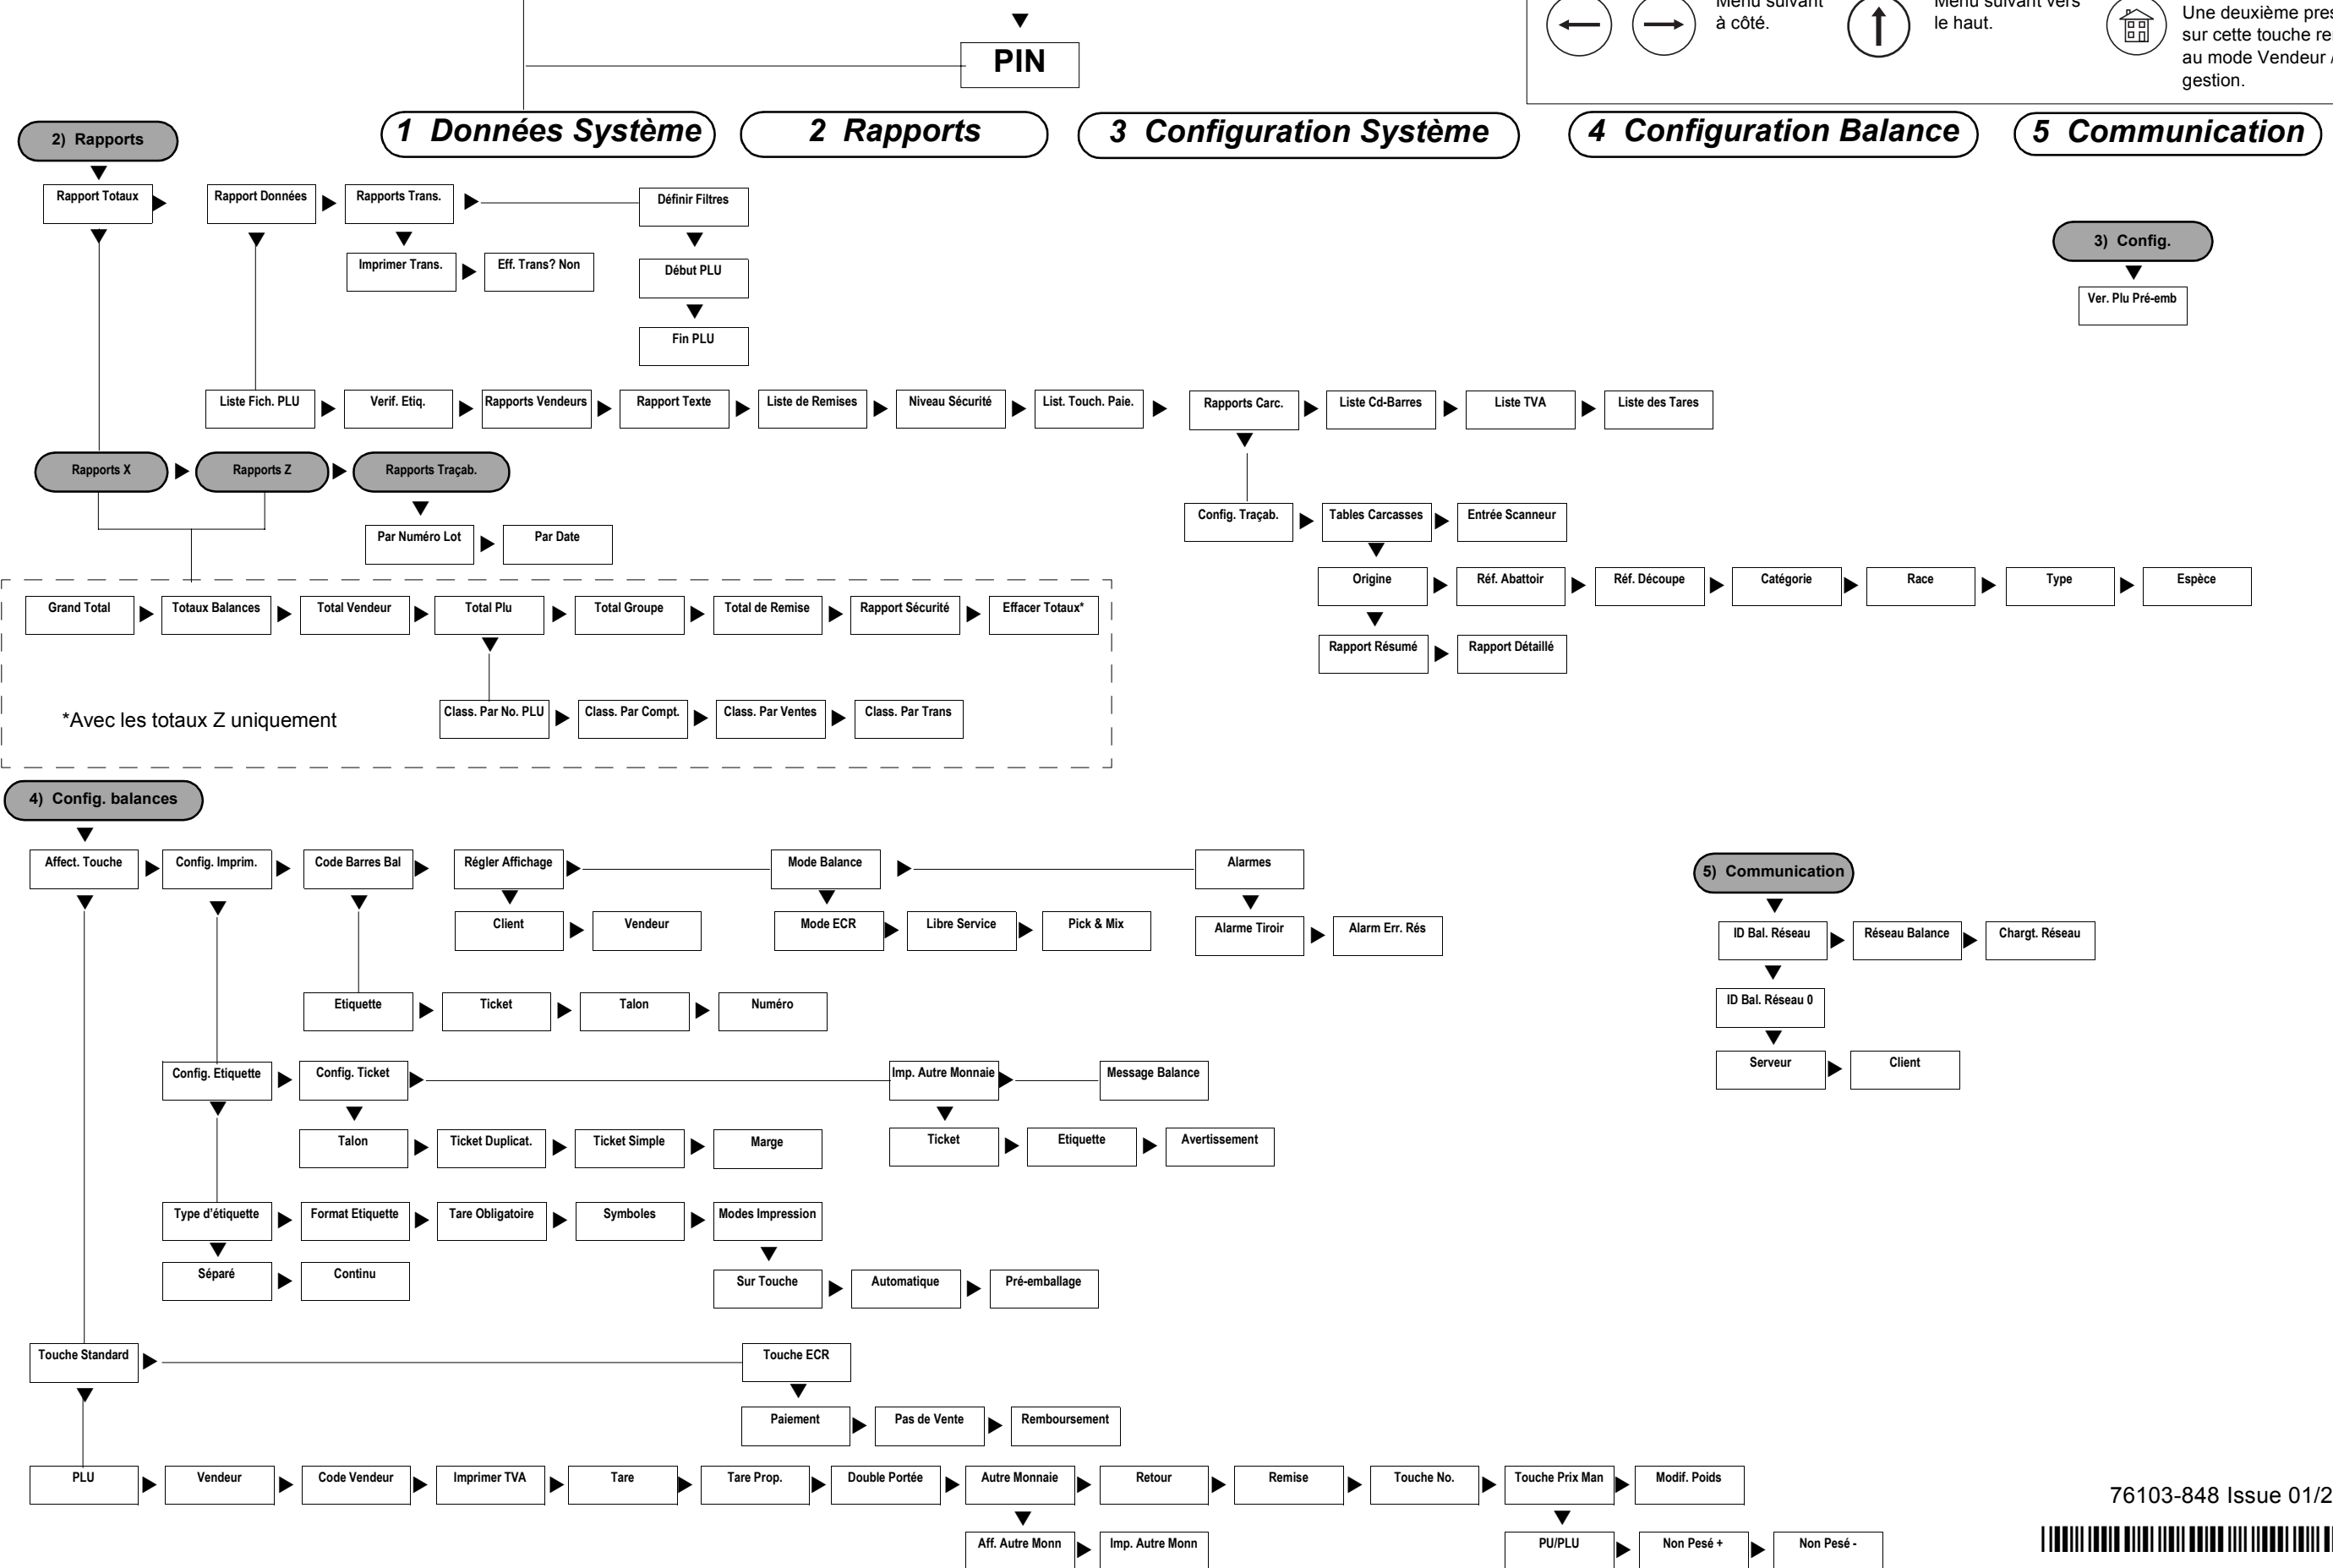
Menu suivant à côté.

Menu suivant vers le haut.

Une deuxième pres sur cette touche re au mode Vendeur / gestion.

PIN

1 Données Système

2 Rapports

3 Configuration Système

4 Configuration Balance

5 Communication

2) Rapports

Rapport Totaux

Rapport Données

Rapports Trans.

Définir Filtres

Imprimer Trans.

Eff. Trans? Non

Début PLU

Fin PLU

3) Config.

Ver. Plu Pré-emb

Liste Fich. PLU

Verif. Etiq.

Rapports Vendeurs

Rapport Texte

Liste de Remises

Niveau Sécurité

List. Touch. Paie.

Rapports Carc.

Liste Cd-Barres

Liste TVA

Liste des Tares

Rapports X

Rapports Z

Rapports Traçab.

Par Numéro Lot

Par Date

Config. Traçab.

Tables Carcasses

Entrée Scanneur

Origine

Réf. Abattoir

Réf. Découpe

Catégorie

Race

Type

Espèce

Rapport Résumé

Rapport Détaillé

Grand Total

Totaux Balances

Total Vendeur

Total Plu

Total Groupe

Total de Remise

Rapport Sécurité

Effacer Totaux*

*Avec les totaux Z uniquement

Class. Par No. PLU

Class. Par Compt.

Class. Par Ventes

Class. Par Trans

4) Config. balances

Affect. Touche

Config. Imprim.

Code Barres Bal

Régler Affichage

Mode Balance

Alarmes

Client

Vendeur

Mode ECR

Libre Service

Pick & Mix

Alarme Tiroir

Alarm Err. Rés

5) Communication

ID Bal. Réseau

Réseau Balance

Chargt. Réseau

ID Bal. Réseau 0

Serveur

Client

Etiquette

Ticket

Talon

Numéro

Config. Etiquette

Config. Ticket

Imp. Autre Monnaie

Message Balance

Talon

Ticket Duplicat.

Ticket Simple

Marge

Ticket

Etiquette

Avertissement

Type d'étiquette

Format Etiquette

Tare Obligatoire

Symboles

Modes Impression

Séparé

Continu

Sur Touche

Automatique

Pré-emballage

Touche Standard

Touche ECR

Paiement

Pas de Vente

Remboursement

PLU

Vendeur

Code Vendeur

Imprimer TVA

Tare

Tare Prop.

Double Portée

Autre Monnaie

Retour

Remise

Touche No.

Touche Prix Man

Modif. Poids

Aff. Autre Monn

Imp. Autre Monn

PU/PLU

Non Pesé +

Non Pesé -

76103-848 Issue 01/2